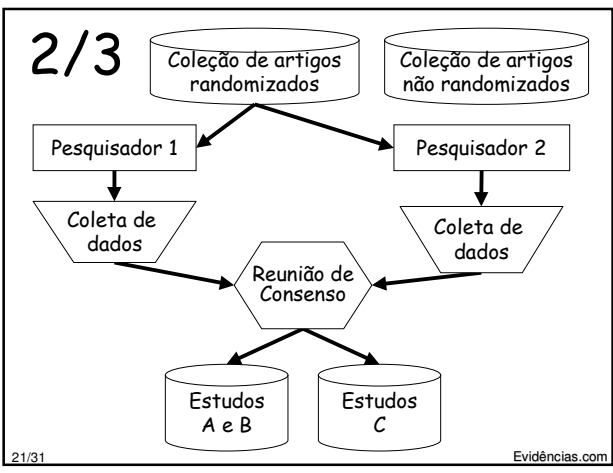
2/3

Coleção de artigos randomizados

Coleção de artigos não randomizados

Pesquisador 1

Pesquisador 2

Coleta de dados

Coleta de dados

Reunião de Consenso

Estudos A e B

Estudos C

21/31

Evidências.com